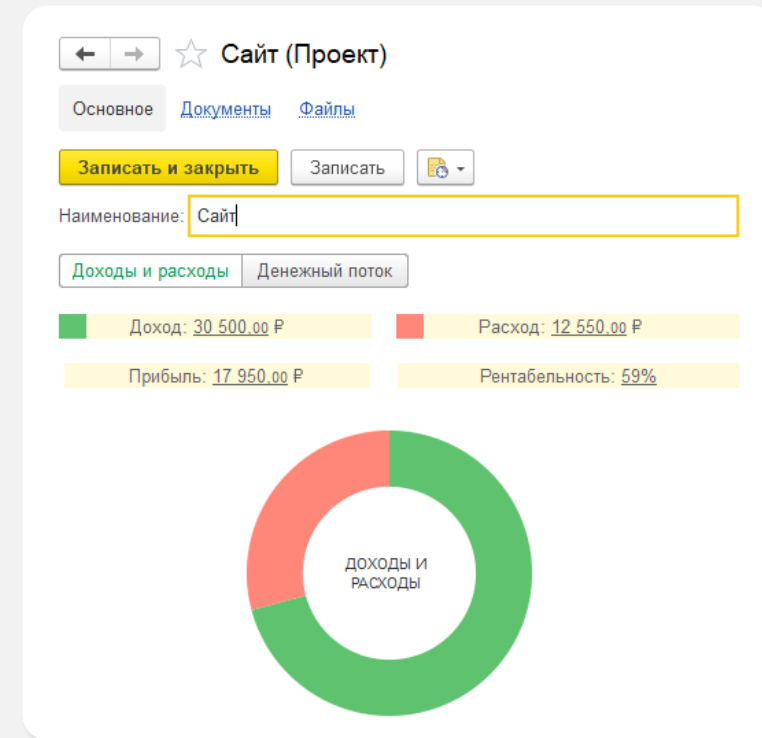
Сайт (Проект)

Основное Документы Файлы

Записать и закрыть Записать

Наименование: Сайт

Доходы и расходы Денежный поток

Доход: 30 500,00 ₽

Расход: 12 550,00 ₽

Прибыль: 17 950,00 ₽

Рентабельность: 59%

ДОХОДЫ И РАСХОДЫ